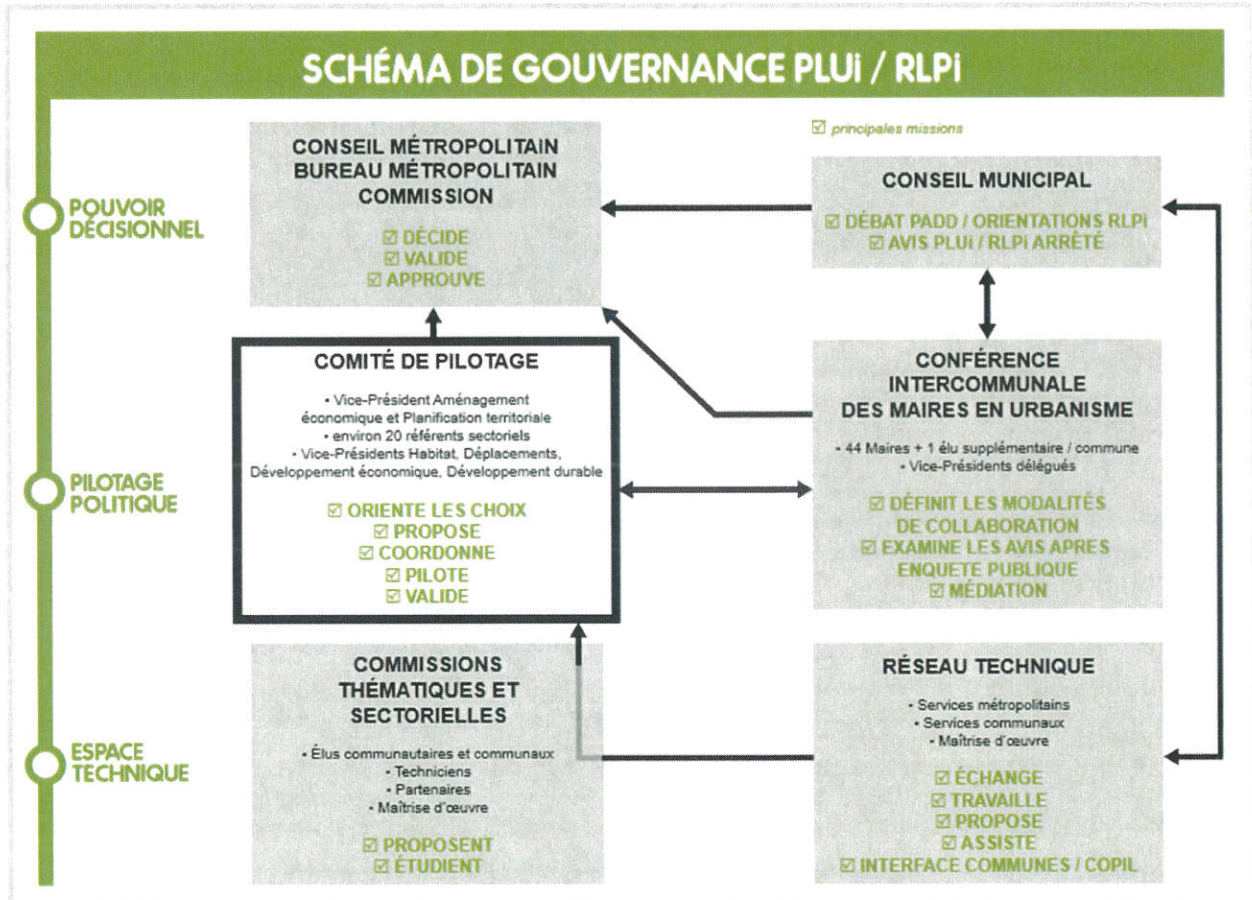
SCHÉMA DE GOUVERNANCE PLUi / RLPi

☑ principales missions

POUVOIR DÉCISIONNEL

CONSEIL MÉTROPOLITAIN
BUREAU MÉTROPOLITAIN
COMMISSION

☑ DÉCIDE
☑ VALIDE
☑ APPROUVE

CONSEIL MUNICIPAL

☑ DÉBAT PADD / ORIENTATIONS RLPi
☑ AVIS PLUi / RLPi ARRÊTÉ

PILOTAGE POLITIQUE

COMITÉ DE PILOTAGE

• Vice-Président Aménagement économique et Planification territoriale
• environ 20 référents sectoriels
• Vice-Présidents Habitat, Déplacements, Développement économique, Développement durable

☑ ORIENTE LES CHOIX
☑ PROPOSE
☑ COORDONNE
☑ PILOTE
☑ VALIDE

CONFÉRENCE INTERCOMMUNALE DES MAIRES EN URBANISME

• 44 Maires + 1 élu supplémentaire / commune
• Vice-Présidents délégués

☑ DÉFINIT LES MODALITÉS DE COLLABORATION
☑ EXAMINE LES AVIS APRES ENQUETE PUBLIQUE
☑ MÉDIATION

ESPACE TECHNIQUE

COMMISSIONS THÉMATIQUES ET SECTORIELLES

• Élus communautaires et communaux
• Techniciens
• Partenaires
• Maîtrise d'œuvre

☑ PROPOSENT
☑ ÉTUDIENT

RÉSEAU TECHNIQUE

• Services métropolitains
• Services communaux
• Maîtrise d'œuvre

☑ ÉCHANGE
☑ TRAVAILLE
☑ PROPOSE
☑ ASSISTE
☑ INTERFACE COMMUNES / COPIL